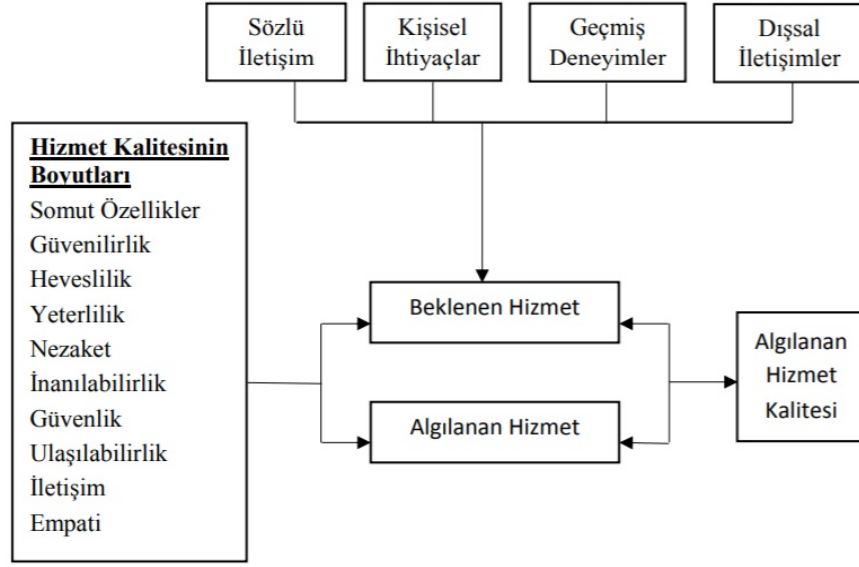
Sözlü İletişim

Kişisel İhtiyaçlar

Geçmiş Deneyimler

Dışsal İletişimler

Hizmet Kalitesinin Boyutları
Somut Özellikler
Güvenilirlik
Heveslilik
Yeterlilik
Nezaket
İnanılabilirlik
Güvenlik
Ulaşılabilirlik
İletişim
Empati

Beklenen Hizmet

Algılanan Hizmet

Algılanan Hizmet Kalitesi